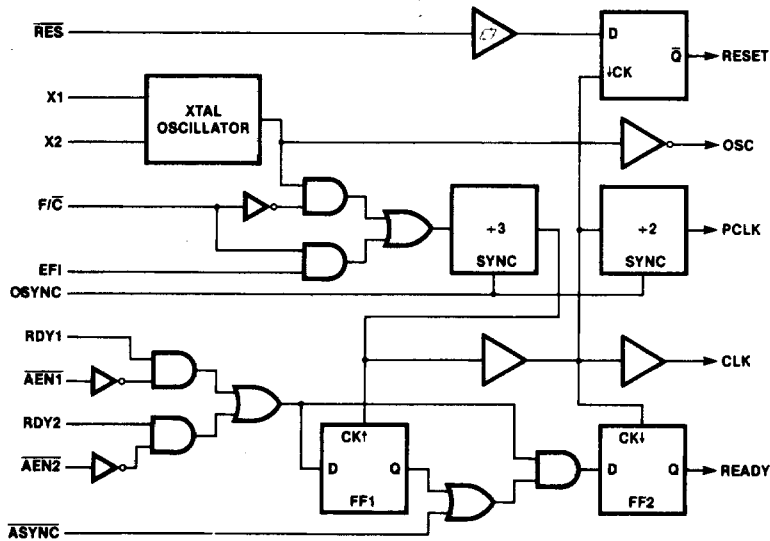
$\overline{RES}$
D
$\bar{Q}$
RESET
↓CK
X1
XTAL OSCILLATOR
X2
OSC
F/$\overline{C}$
÷3
SYNC
÷2
SYNC
PCLK
EFI
OSYNC
RDY1
$\overline{AEN1}$
CLK
RDY2
CK↑
CK↓
$\overline{AEN2}$
D
Q
FF1
D
Q
FF2
READY
$\overline{ASYNC}$